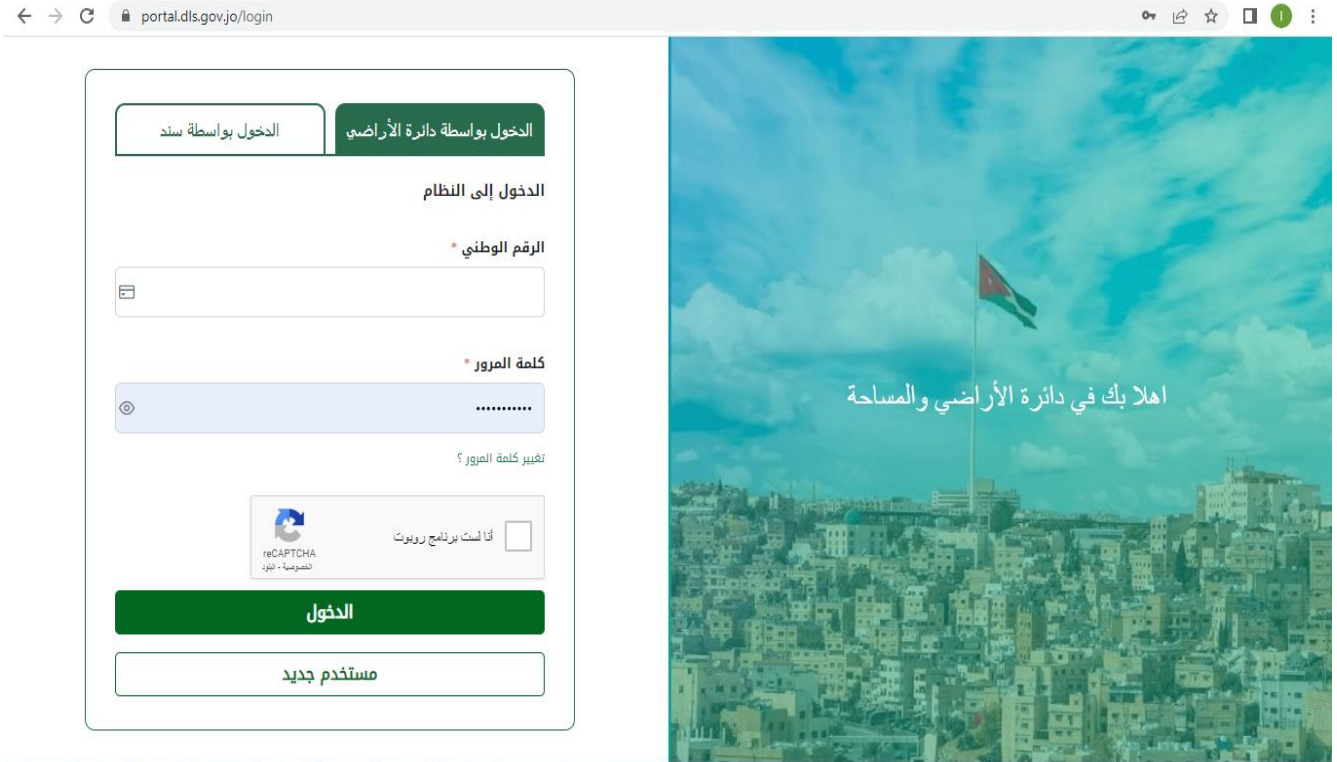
portal.dls.gov.jo/login

الدخول بواسطة دائرة الأراضي
الدخول بواسطة سند

الدخول إلى النظام

الرقم الوطني *

كلمة المرور *

...........

تغيير كلمة المرور ؟

أنا لست برنامج روبوت
reCAPTCHA
الخصوصية - البنود

الدخول

مستخدم جديد

اهلا بك في دائرة الأراضي والمساحة